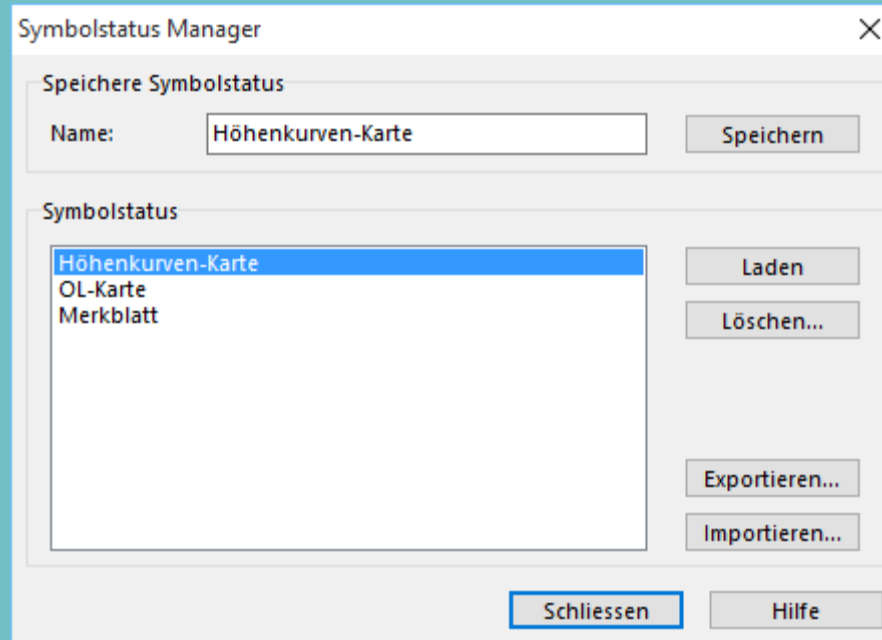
Symbolstatus Manager

Speichere Symbolstatus

Name: Höhenkurven-Karte

Speichern

Symbolstatus

Höhenkurven-Karte
OL-Karte
Merkblatt

Laden

Löschen...

Exportieren...

Importieren...

Schliessen

Hilfe